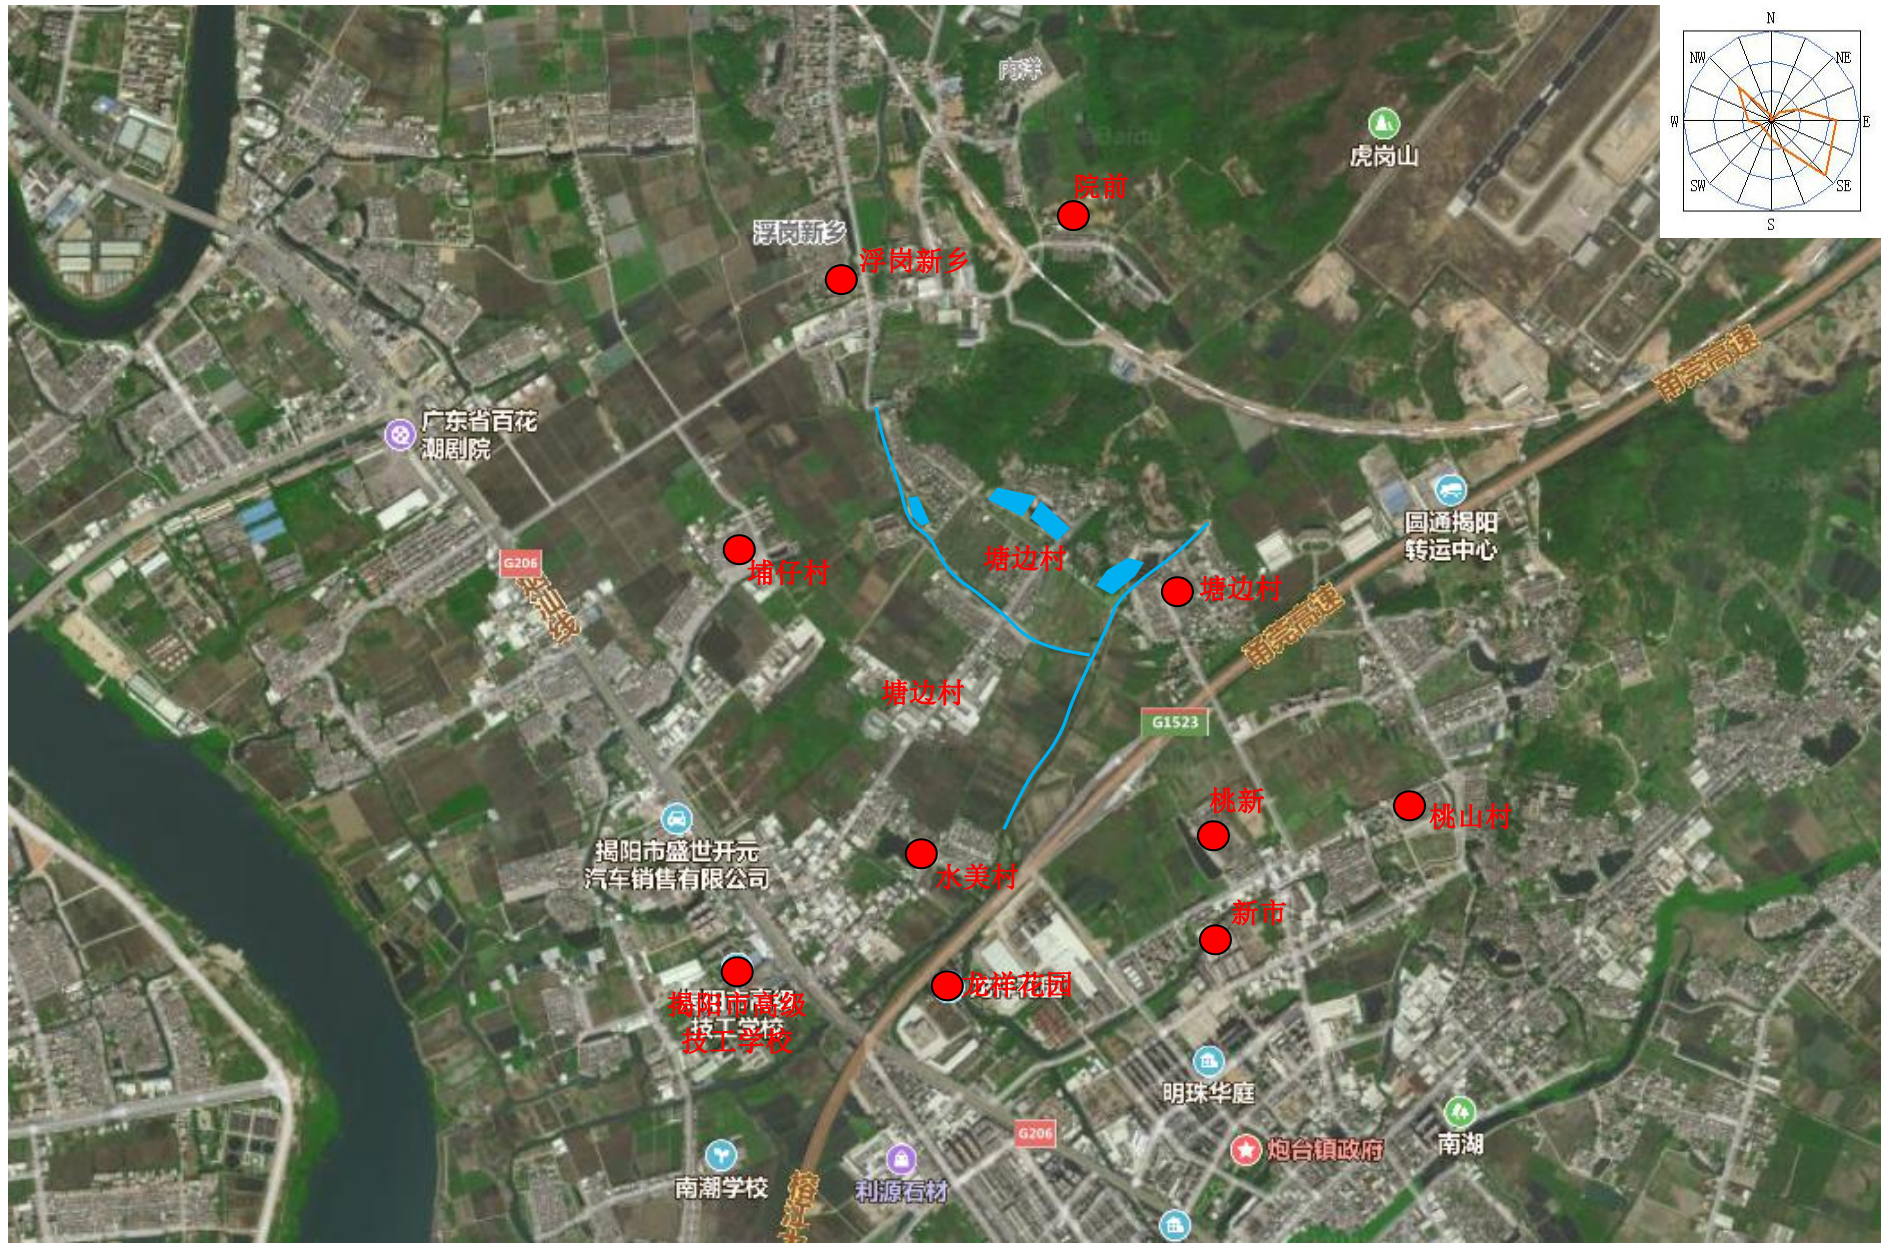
N
NW
NE
W
E
SW
SE
S

南洋
院前
虎岗山
浮岗新乡
浮岗新乡
广东省百花潮剧院
圆通揭阳转运中心
埔仔村
塘边村
塘边村
G206
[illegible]山路
汕湛高速
汕湛高速
塘边村
G1523
桃新
桃山村
揭阳市盛世开元汽车销售有限公司
水美村
新市
揭阳市高级技工学校
龙祥花园
明珠华庭
G206
炮台镇政府
南湖
南潮学校
利源石材